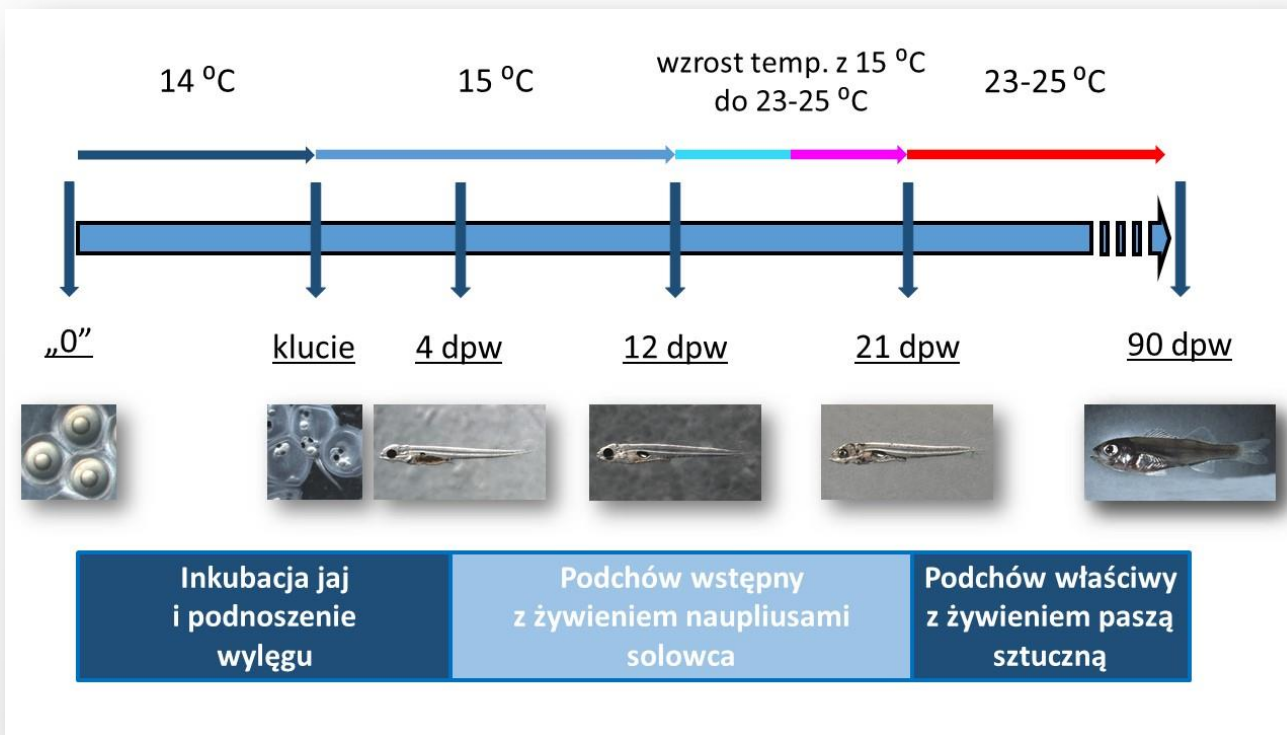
14 $^{o}$C

15 $^{o}$C

wzrost temp. z 15 $^{o}$C do 23-25 $^{o}$C

23-25 $^{o}$C

„0”

klucie

4 dpw

12 dpw

21 dpw

90 dpw

| Inkubacja jaj i podnoszenie wylęgu | Podchów wstępny z żywieniem naupliusami solowca | Podchów właściwy z żywieniem paszą sztuczną |
|---|---|---|